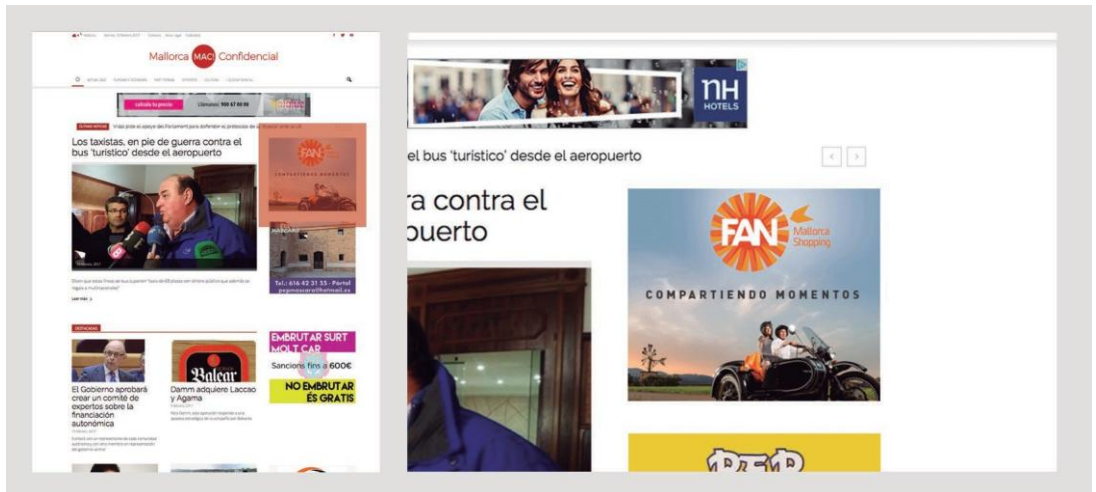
Mallorca MAC Confidencial

Los taxistas, en pie de guerra contra el bus 'turístico' desde el aeropuerto

FAN

COMPARTIENDO MOMENTOS

Tel.: 616 42 31 55 - Portol

EMBRUTAR SURT MOLT CAR

Sancions fins a 600€

NO EMBRUTAR ÉS GRATIS

El Gobierno aprobará crear un comité de expertos sobre la financiación autonómica

Balear

Damm adquiere Laccao y Agama

nH HOTELS

el bus 'turístico' desde el aeropuerto

ra contra el puerto

FAN Mallorca Shopping

COMPARTIENDO MOMENTOS